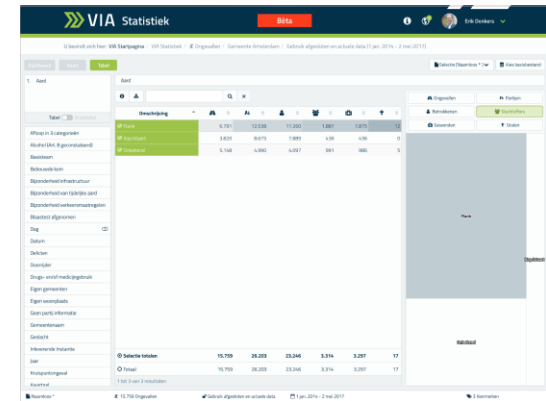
VIA Statistiek

Bèta

Erik Donkers

U bevindt zich hier: VIA Startpagina / VIA Statistiek / Ongevallen / Gemeente Amsterdam / Gebruik afgesloten en actuele data (1 jan. 2014 - 2 mei 2017)

Dashboard | Kaart | Tabel

Selectie Dbasettrove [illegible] | Kies basisbestand

1. Aard

Tabel

Afloop in 3 categorieën
Alcohol (Alc. Bijgeconstateerd)
Bestelwagen
Bebouwde kom
Bijzonderheid infrastructuur
Bijzonderheid van tijdelijke aard
Bijzonderheid verkeersmaatregelen
Bloedtest afgenomen
Dag
Datum
Delicten
Doorrijder
Drugs- en/of medicijngebruik
Eigen gemeenten
Eigen woonplaats
Geen partij informatie
Gemeentenaam
Gedicht
Inkomende fractie
Jaar
Kruispuntongeval
Kwartaal

Aard

| Omschrijving | | | | | | | |
|---|---|---|---|---|---|---|---|
| Totaal | 6.761 | 12.538 | 11.250 | 1.887 | 1.870 | | 12 |
| Aanrijden | 3.620 | 8.670 | 7.899 | 436 | 436 | | 0 |
| Onbekend | 5.148 | 4.590 | 4.097 | 991 | 986 | | 5 |
| Selectie totalen | 15.759 | 26.203 | 23.246 | 3.314 | 3.297 | | 17 |
| Totaal | 15.759 | 26.203 | 23.246 | 3.314 | 3.297 | | 17 |

1 tot 3 van 3 resultaten

Ongevallen | Partijen
Betrokkenen | Slachtoffers
Gewonden | Doden

Plaats
Onbekend
Aanrijden

Naambox | 15.759 Ongevallen | Gebruik afgesloten en actuele data | 1 jan. 2014 - 2 mei 2017 | 3 Kenmerken